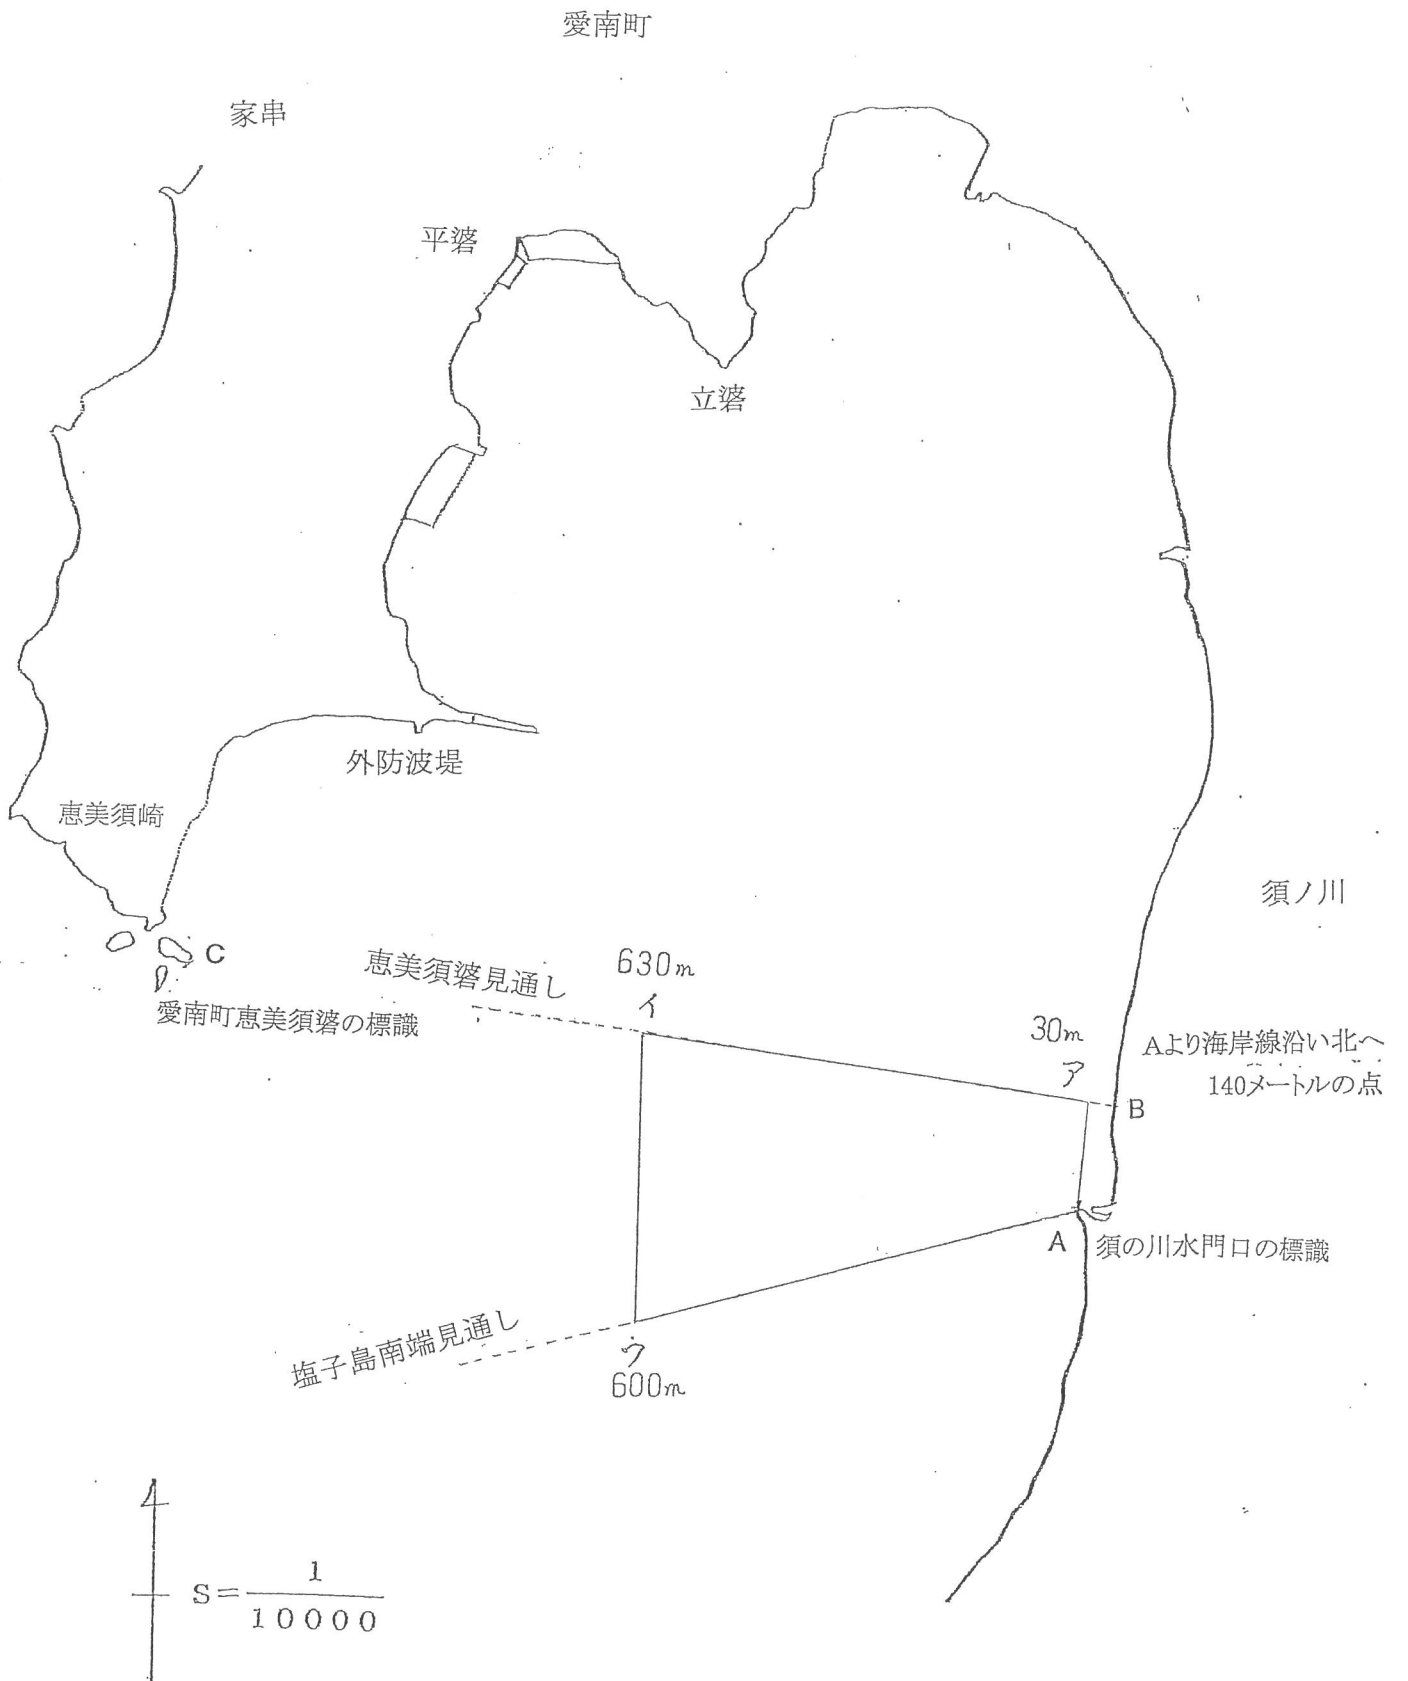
愛南町

家串

平碆

立碆

外防波堤

恵美須崎

須ノ川

C

愛南町恵美須碆の標識

恵美須碆見通し

630m
イ

30m
ア

Aより海岸線沿い北へ140メートルの点

B

A

須の川水門口の標識

塩子島南端見通し

ウ
600m

$S=\frac{1}{10000}$